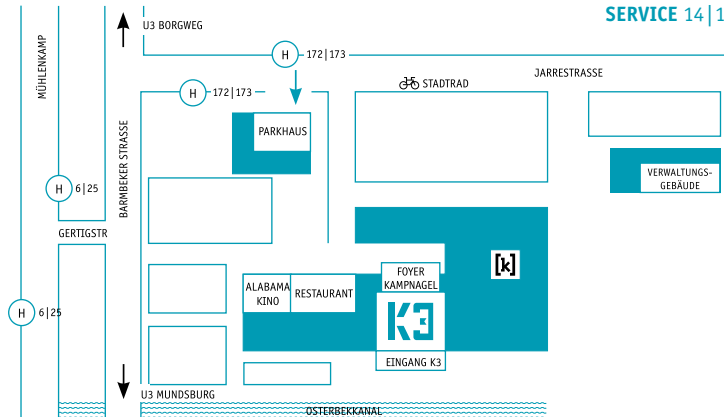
SERVICE 14 | 1

U3 BORGWEG

H 172 | 173

H 172 | 173

STADTRAD

JARRESTRASSE

MÜHLENKAMP

PARKHAUS

BARMBEKER STRASSE

H 6 | 25

VERWALTUNGS-GEBÄUDE

GERTIGSTR

[k]

FOYER KAMPNAGEL

ALABAMA KINO

RESTAURANT

H 6 | 25

K3

EINGANG K3

U3 MUNDSBURG

OSTERBEKKANAL